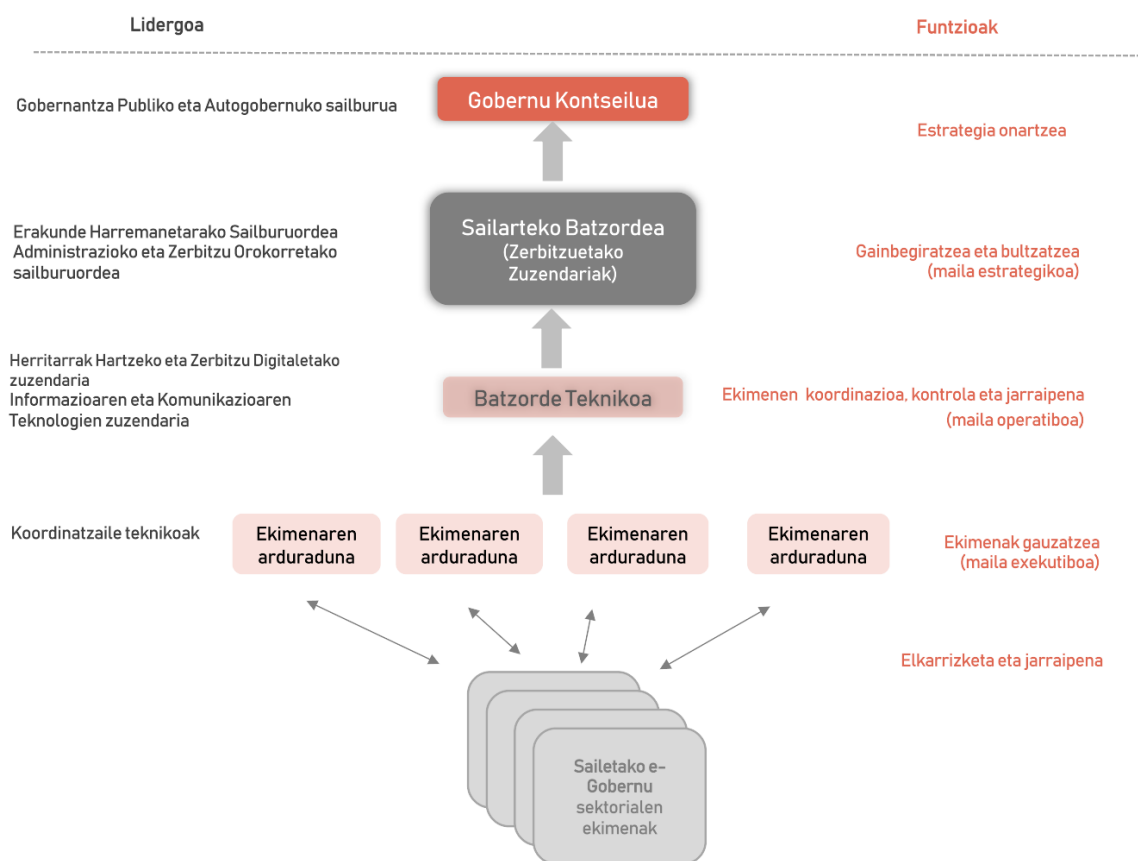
Lidergoa

Funtzioak

Gobernantza Publiko eta Autogobernuko sailburua

Gobernu Kontseilua

Estrategia onartzea

Erakunde Harremanetarako Sailburuordea
Administrazioko eta Zerbitzu Orokorretako sailburuordea

Sailarteko Batzordea
(Zerbitzuetako Zuzendariak)

Gainbegiratzea eta bultzatzea
(maila estrategikoa)

Herritarrak Hartzeko eta Zerbitzu Digitaletako zuzendaria
Informazioaren eta Komunikazioaren Teknologien zuzendaria

Batzorde Teknikoa

Ekimenen koordinazioa, kontrola eta jarraipena
(maila operatiboa)

Koordinatzaile teknikoak

Ekimenaren arduraduna

Ekimenaren arduraduna

Ekimenaren arduraduna

Ekimenaren arduraduna

Ekimenak gauzatzea
(maila exekutiboa)

Elkarrizketa eta jarraipena

Sailetako e-Gobernu sektorialen ekimenak